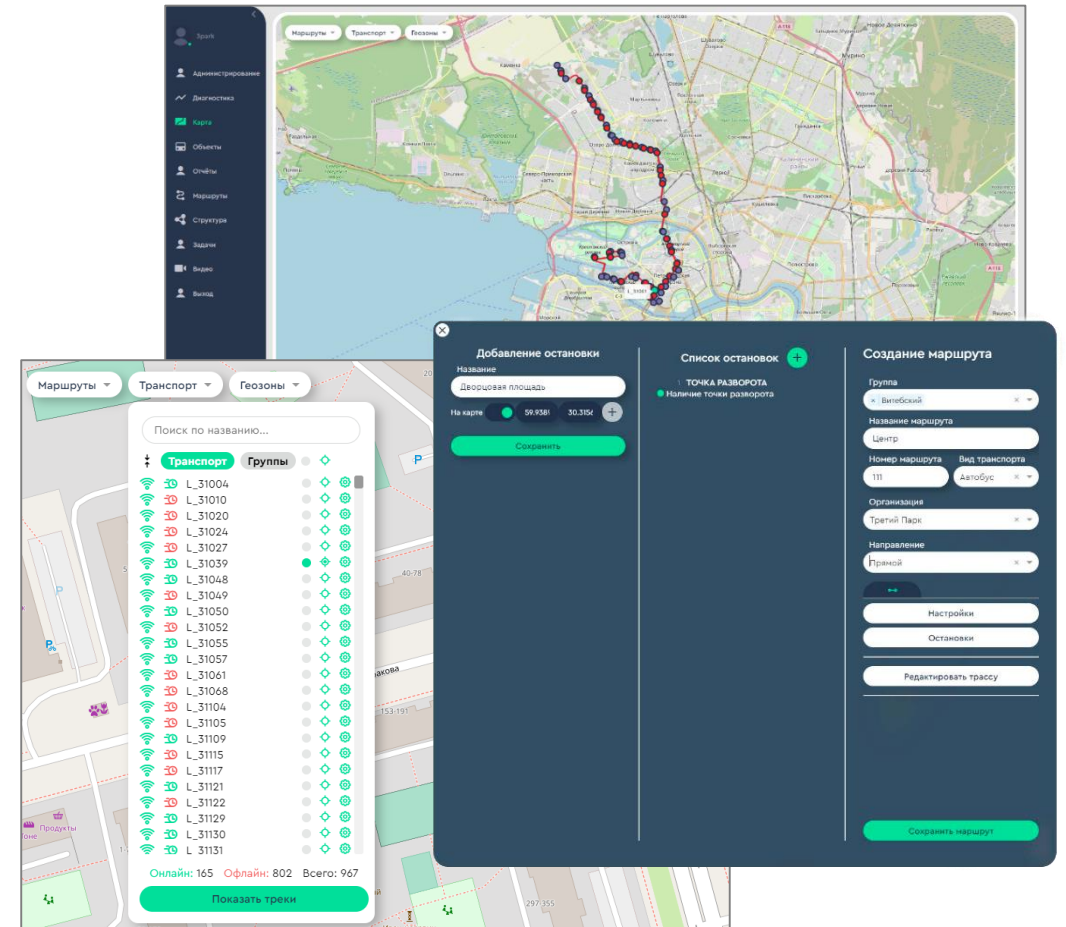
Spark

Администрирование
Диагностика
Карта
Объекты
Отчёты
Маршруты
Структура
Задачи
Видео
Выход

Маршруты
Транспорт
Геозоны

L_31083

Маршруты
Транспорт
Геозоны

Поиск по названию...

Транспорт
Группы

L_31004
L_31010
L_31020
L_31024
L_31027
L_31039
L_31048
L_31049
L_31050
L_31052
L_31055
L_31057
L_31061
L_31068
L_31104
L_31105
L_31109
L_31115
L_31117
L_31121
L_31122
L_31129
L_31130
L_31131

Онлайн: 165 Офлайн: 802 Всего: 967

Показать треки

P
40-78
акова
153-191
Продукты
297 355

Добавление остановки
Название
Дворцовая площадь
На карте
59.938
30.315
Сохранить

Список остановок
ТОЧКА РАЗВОРОТА
Наличие точки разворота

Создание маршрута
Группа
Витебский
Название маршрута
Центр
Номер маршрута
111
Вид транспорта
Автобус
Организация
Третий Парк
Направление
Прямой
Настройки
Остановки
Редактировать трассу
Сохранить маршрут